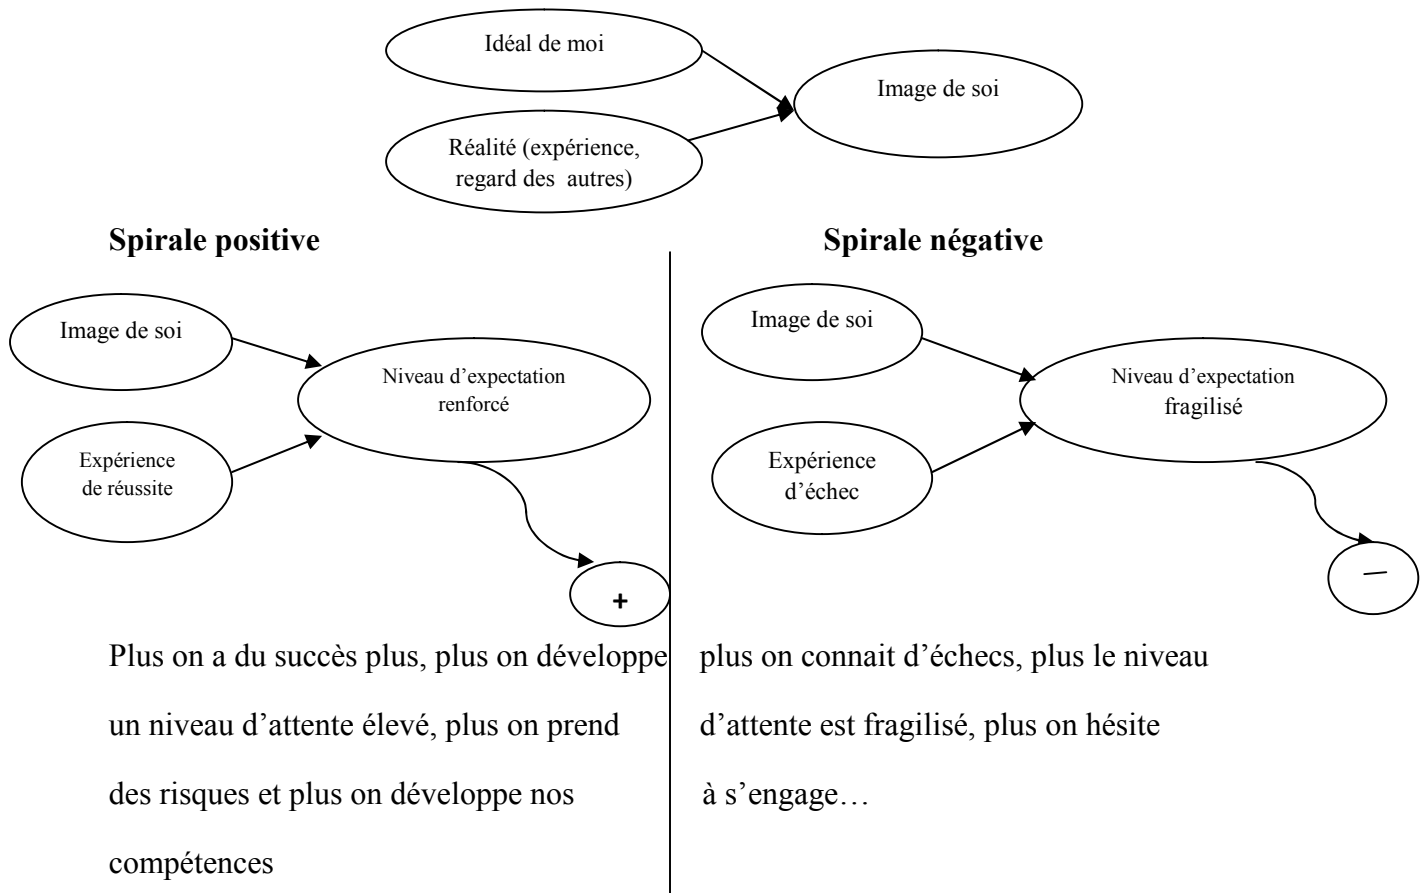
Idéal de moi

Image de soi

Réalité (expérience, regard des autres)

**Spirale positive**

Image de soi

Niveau d'expectation renforcé

Expérience de réussite

+

Plus on a du succès plus, plus on développe un niveau d'attente élevé, plus on prend des risques et plus on développe nos compétences

**Spirale négative**

Image de soi

Niveau d'expectation fragilisé

Expérience d'échec

—

plus on connait d'échecs, plus le niveau d'attente est fragilisé, plus on hésite à s'engage…